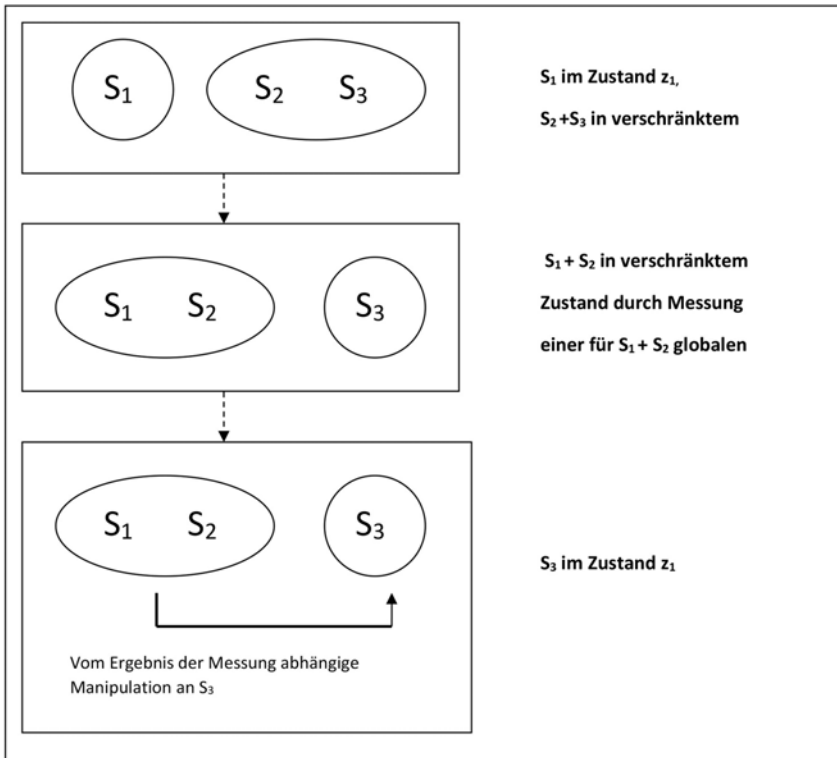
$S_1$

$S_2$ $S_3$

$S_1$ im Zustand $z_1$,

$S_2$ + $S_3$ in verschränktem

$S_1$ $S_2$

$S_3$

$S_1$ + $S_2$ in verschränktem Zustand durch Messung einer für $S_1$ + $S_2$ globalen

$S_1$ $S_2$

$S_3$

$S_3$ im Zustand $z_1$

Vom Ergebnis der Messung abhängige Manipulation an $S_3$